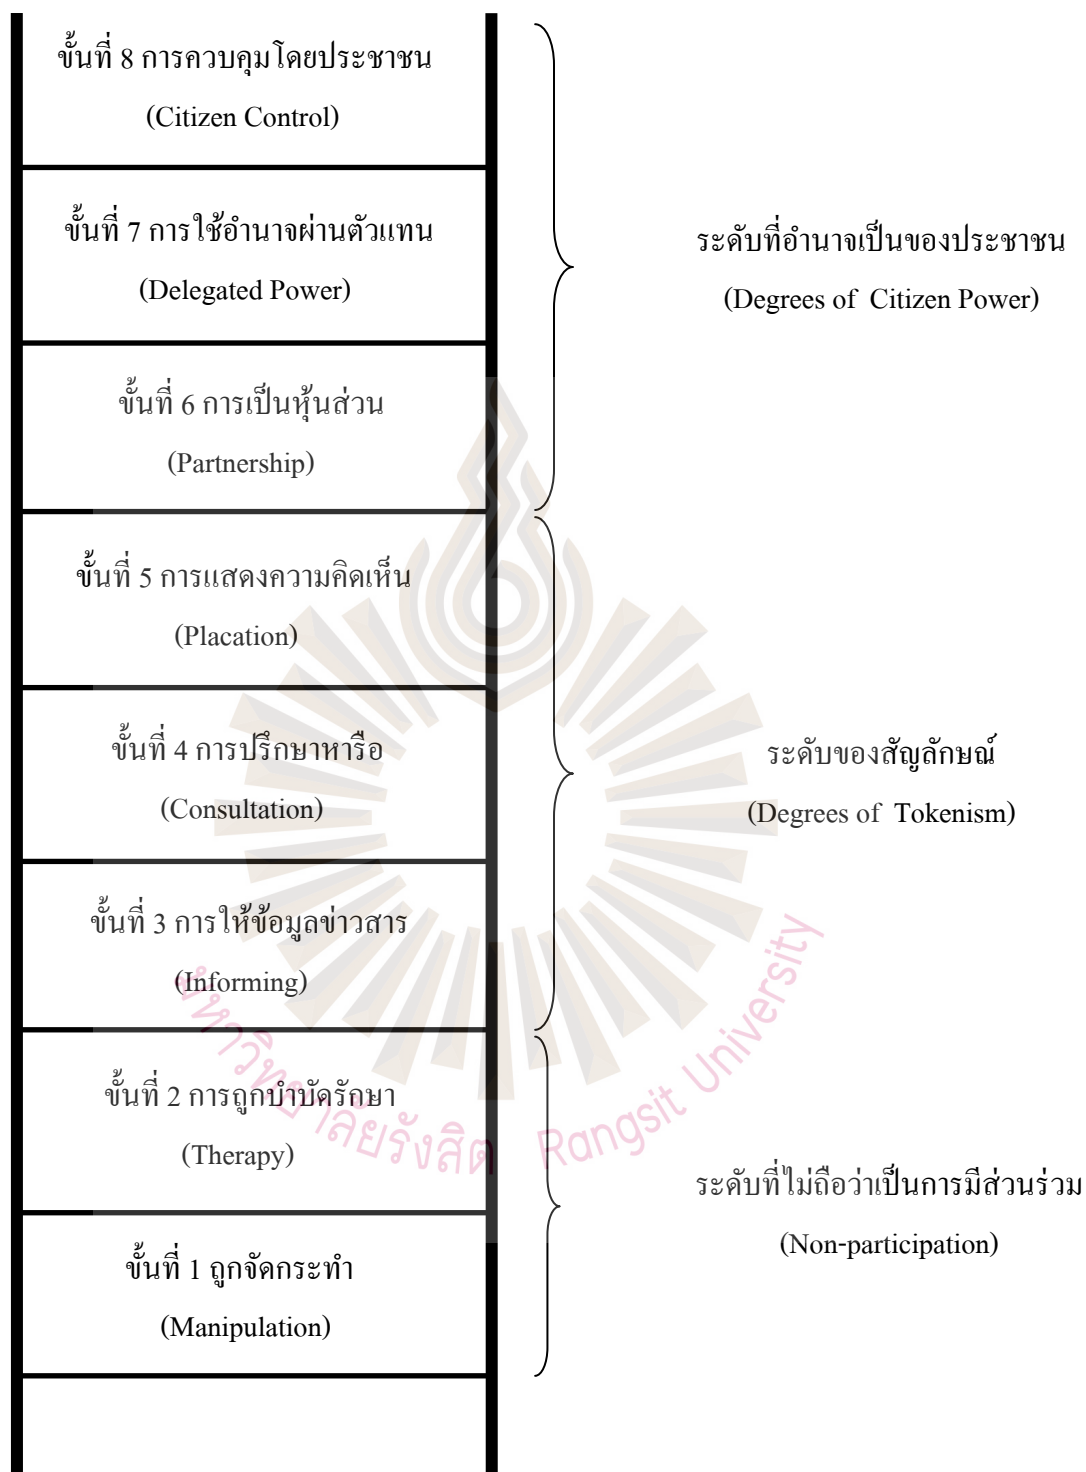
ขั้นที่ 8 การควบคุมโดยประชาชน
(Citizen Control)

ขั้นที่ 7 การใช้อำนาจผ่านตัวแทน
(Delegated Power)

ขั้นที่ 6 การเป็นหุ้นส่วน
(Partnership)

ขั้นที่ 5 การแสดงความคิดเห็น
(Placation)

ขั้นที่ 4 การปรึกษาหารือ
(Consultation)

ขั้นที่ 3 การให้ข้อมูลข่าวสาร
(Informing)

ขั้นที่ 2 การถูกบำบัดรักษา
(Therapy)

ขั้นที่ 1 ถูกจัดกระทำ
(Manipulation)

ระดับที่อำนาจเป็นของประชาชน
(Degrees of Citizen Power)

ระดับของสัญลักษณ์
(Degrees of Tokenism)

ระดับที่ไม่ถือว่าเป็นการมีส่วนร่วม
(Non-participation)

มหาวิทยาลัยรังสิต Rangsit University